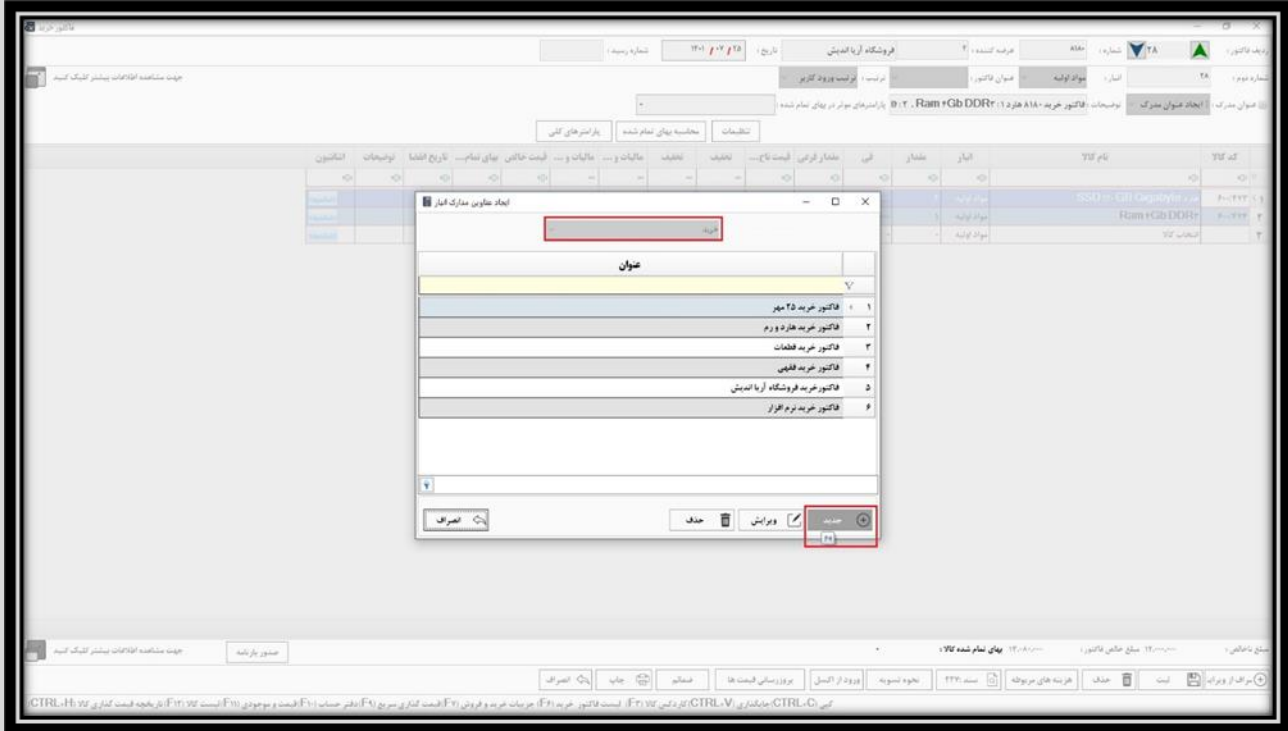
فاکتور خرید

ردیف فاکتور: ۲۸ شماره: ۸۱۸ عرضه کننده: ۴ فروشگاه آریا اندیش تاریخ: ۱۴۰۱/۰۷/۲۵ شماره رسید:

شماره دوم: ۲۸ انبار: مواد اولیه عنوان فاکتور: ترتیب: ترتیب ورود کاربر

جهت مشاهده اطلاعات بیشتر کلیک کنید

عنوان مدرک: ایجاد عنوان مدرک توضیحات: فاکتور خرید - ۸۱۸ هارد ۱: Ram +Gb DDR۲ ،۲:۲ پارامترهای موثر در بهای تمام شده:

تنظیمات | محاسبه بهای تمام شده | پارامترهای کلی

| کد کالا | نام کالا | انبار | مقدار | فی | مقدار فرعی | قیمت ناخ... | تخفیف | تخفیف | مالیات و ... | مالیات و ... | قیمت خالص | بهای تمام... | تاریخ انقضا | توضیحات | اتلاتیون |
|---|---|---|---|---|---|---|---|---|---|---|---|---|---|---|---|
| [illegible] | SSD Gb Gigabyte | مواد اولیه | | | | | | | | | | | | | |
| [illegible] | Ram +Gb DDR۲ | مواد اولیه | | | | | | | | | | | | | |
| | انتخاب کالا | مواد اولیه | | | | | | | | | | | | | |

ایجاد عناوین مدارک انبار

خرید

| | عنوان |
|---|---|
| ۱ | فاکتور خرید ۲۵ مهر |
| ۲ | فاکتور خرید هارد و رم |
| ۳ | فاکتور خرید قطعات |
| ۴ | فاکتور خرید فقیهی |
| ۵ | فاکتور خرید فروشگاه آریا اندیش |
| ۶ | فاکتور خرید نرم افزار |

جدید | ویرایش | حذف | انصراف

F۶

جهت مشاهده اطلاعات بیشتر کلیک کنید | صدور بارنامه

مبلغ ناخالص: ۱۲،۰۰۰،۰۰۰ مبلغ خالص فاکتور: ۱۲،۰۰۰،۰۰۰ بهای تمام شده کالا:

ثبت و ارسال | ثبت | حذف | هزینه های مربوطه | سند: ۲۲۲ | نحوه تسویه | ورود از اکسل | بروزرسانی قیمت ها | ضمائم | چاپ | انصراف

کپی (CTRL+C) جایگذاری (CTRL+V) کاردکس کالا (F۳) لیست فاکتور خرید (F۴) جزئیات خرید و فروش (F۷) قیمت گذاری سریع (F۹) دفتر حساب (F۱۰) قیمت و موجودی (F۱۱) لیست کالا (F۱۲) تاریخچه قیمت گذاری (CTRL+H)